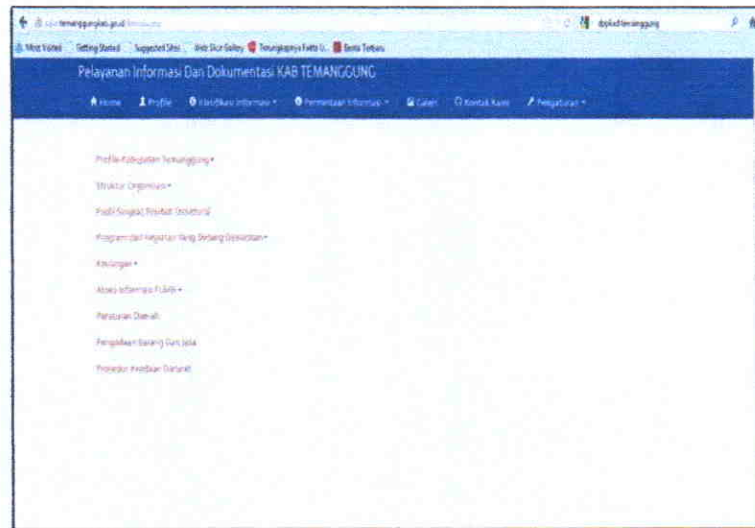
ppid.temanggungkab.go.id

Most Visited Getting Started Suggested Sites Web Slice Gallery Temanggungnya Fakta U... Berita Terbaru

Pelayanan Informasi Dan Dokumentasi KAB TEMANGGUNG

Home Profile Klasifikasi Informasi Permintaan Informasi Galeri Kontak Kami Pengaturan

Profile Kabupaten Temanggung

Struktur Organisasi

Profil Singkat Pejabat Struktural

Program dan Kegiatan Yang Sedang Dijalankan

Keuangan

Akses Informasi Publik

Peraturan Daerah

Pengadaan Barang Dan Jasa

Prosedur Keadaan Darurat